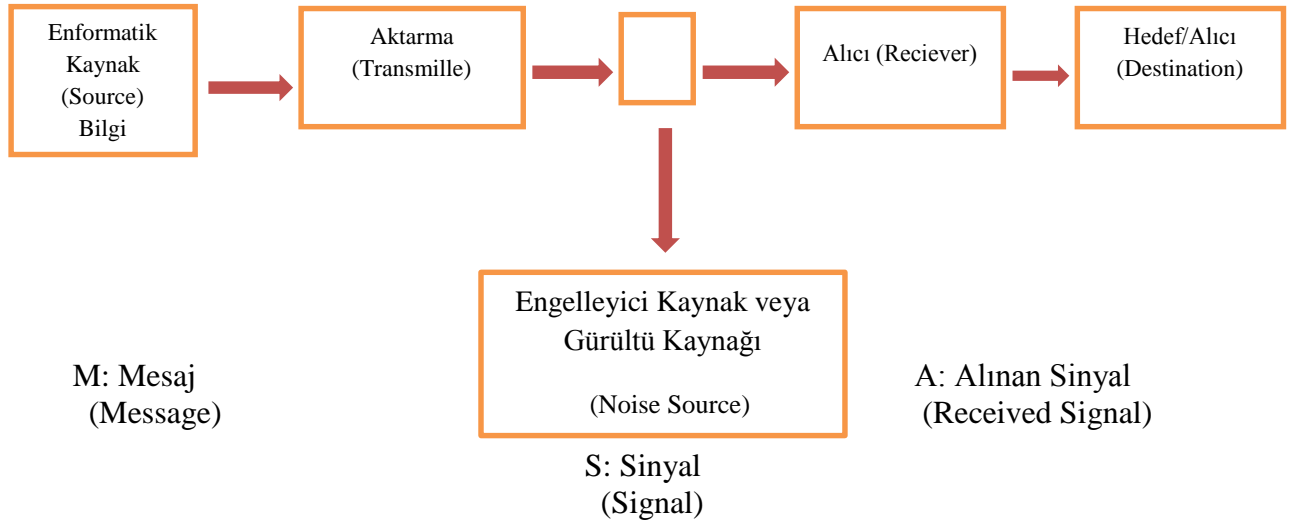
Enformatik Kaynak (Source) Bilgi

Aktarma (Transmille)

Alıcı (Reciever)

Hedef/Alıcı (Destination)

Engelleyici Kaynak veya Gürültü Kaynağı

(Noise Source)

M: Mesaj (Message)

A: Alınan Sinyal (Received Signal)

S: Sinyal (Signal)